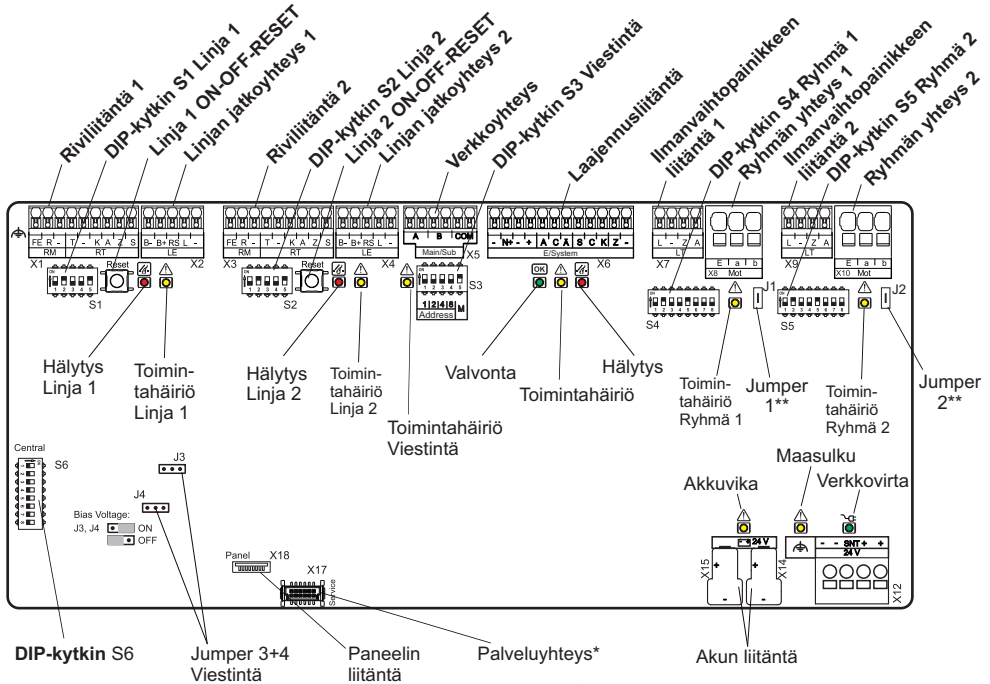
Rivilliitäntä 1
DIP-kytkin S1 Linja 1
Linja 1 ON-OFF-RESET
Linjan jatkoyhteys 1
Rivilliitäntä 2
DIP-kytkin S2 Linja 2
Linja 2 ON-OFF-RESET
Linjan jatkoyhteys 2
Verkkoyhteys
DIP-kytkin S3 Viestintä
Laajennusliitäntä
Ilmanvaihtopainikkeen liitäntä 1
DIP-kytkin S4 Ryhmä 1
Ryhmän yhteys 1
Ilmanvaihtopainikkeen liitäntä 2
DIP-kytkin S5 Ryhmä 2
Ryhmän yhteys 2

FE R - T - K A Z S
RM RT
B- B+ RS L -
LE
X1 Reset X2
S1
FE R - T - K A Z S
RM RT
B- B+ RS L -
LE
X3 Reset X4
S2
A B COM
Main/Sub
X5
S3
1 2 4 8 M
Address
- N+ - + A C A S C K Z -
E/System
X6
OK
L - Z A
LV
X7
E a b
X8 Mot
S4
J1
L - Z A
LT
X9
E a b
X10 Mot
S5
J2

Hälytys Linja 1
Toimintahäiriö Linja 1
Hälytys Linja 2
Toimintahäiriö Linja 2
Toimintahäiriö Viestintä
Valvonta
Toimintahäiriö
Hälytys
Toimintahäiriö Ryhmä 1
Jumper 1**
Toimintahäiriö Ryhmä 2
Jumper 2**

Central
S6
J3
J4
Bias Voltage:
J3, J4
ON
OFF
Panel X18
X17
Service
Akkuvika
Maasulku
Verkkovirta
24 V
X15
X14
- - SNT + +
24 V
X12

DIP-kytkin S6
Jumper 3+4 Viestintä
Paneelin liitäntä
Palveluyhteys*
Akun liitäntä